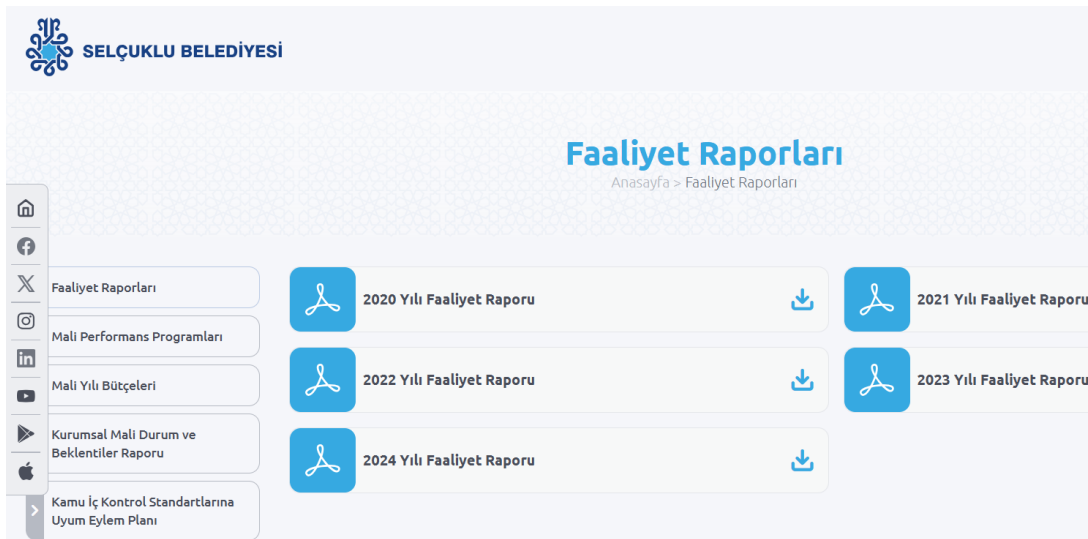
SELÇUKLU BELEDİYESİ

Faaliyet Raporları

Anasayfa > Faaliyet Raporları

Faaliyet Raporları

Mali Performans Programları

Mali Yılı Bütçeleri

Kurumsal Mali Durum ve Beklentiler Raporu

Kamu İç Kontrol Standartlarına Uyum Eylem Planı

2020 Yılı Faaliyet Raporu

2021 Yılı Faaliyet Raporu

2022 Yılı Faaliyet Raporu

2023 Yılı Faaliyet Raporu

2024 Yılı Faaliyet Raporu